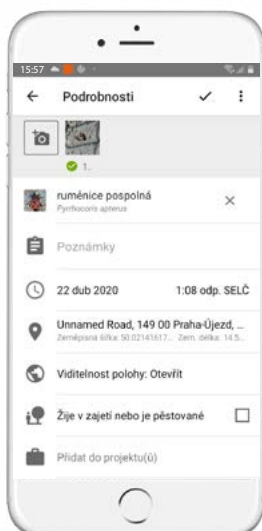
15:57

Podrobnosti

1

ruménice pospolná
Pyrrhocoris apterus

Poznámky

22 dub 2020

1:08 odp. SELČ

Unnamed Road, 149 00 Praha-Újezd, ...
Zeměpisná šířka: 50.02141617... Zem. délka: 14.5...

Viditelnost polohy: Otevřít

Žije v zajetí nebo je pěstované

Přidat do projektu(ů)